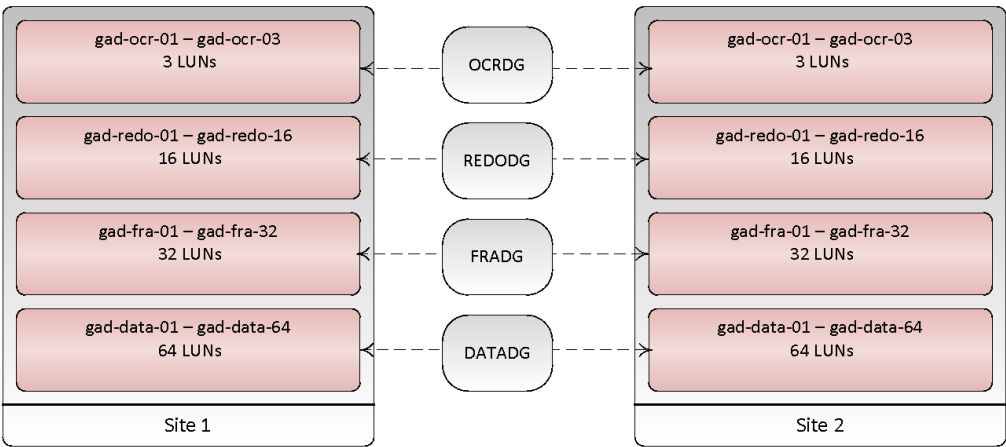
gad-ocr-01 – gad-ocr-03
3 LUNs

gad-redo-01 – gad-redo-16
16 LUNs

gad-fra-01 – gad-fra-32
32 LUNs

gad-data-01 – gad-data-64
64 LUNs

Site 1

OCRDG

REDODG

FRADG

DATADG

gad-ocr-01 – gad-ocr-03
3 LUNs

gad-redo-01 – gad-redo-16
16 LUNs

gad-fra-01 – gad-fra-32
32 LUNs

gad-data-01 – gad-data-64
64 LUNs

Site 2